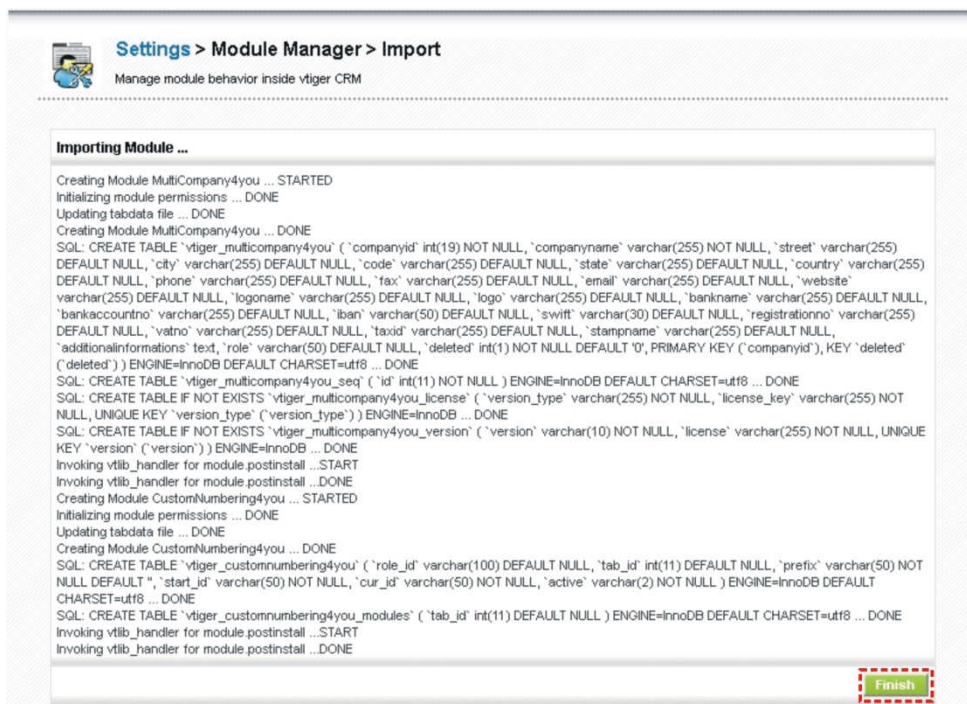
Settings > Module Manager > Import

Manage module behavior inside vtiger CRM

Importing Module ...

Creating Module MultiCompany4you ... STARTED
Initializing module permissions ... DONE
Updating tabdata file ... DONE
Creating Module MultiCompany4you ... DONE
SQL: CREATE TABLE `vtiger_multicompany4you` ( `companyid` int(19) NOT NULL, `companyname` varchar(255) NOT NULL, `street` varchar(255) DEFAULT NULL, `city` varchar(255) DEFAULT NULL, `code` varchar(255) DEFAULT NULL, `state` varchar(255) DEFAULT NULL, `country` varchar(255) DEFAULT NULL, `phone` varchar(255) DEFAULT NULL, `fax` varchar(255) DEFAULT NULL, `email` varchar(255) DEFAULT NULL, `website` varchar(255) DEFAULT NULL, `logoname` varchar(255) DEFAULT NULL, `logo` varchar(255) DEFAULT NULL, `bankname` varchar(255) DEFAULT NULL, `bankaccountno` varchar(255) DEFAULT NULL, `iban` varchar(50) DEFAULT NULL, `swift` varchar(30) DEFAULT NULL, `registrationno` varchar(255) DEFAULT NULL, `vatno` varchar(255) DEFAULT NULL, `taxid` varchar(255) DEFAULT NULL, `stampname` varchar(255) DEFAULT NULL, `additionalinformations` text, `role` varchar(50) DEFAULT NULL, `deleted` int(1) NOT NULL DEFAULT '0', PRIMARY KEY (`companyid`), KEY `deleted` (`deleted`) ) ENGINE=InnoDB DEFAULT CHARSET=utf8 ... DONE
SQL: CREATE TABLE `vtiger_multicompany4you_seq` ( `id` int(11) NOT NULL ) ENGINE=InnoDB DEFAULT CHARSET=utf8 ... DONE
SQL: CREATE TABLE IF NOT EXISTS `vtiger_multicompany4you_license` ( `version_type` varchar(255) NOT NULL, `license_key` varchar(255) NOT NULL, UNIQUE KEY `version_type` (`version_type`) ) ENGINE=InnoDB ... DONE
SQL: CREATE TABLE IF NOT EXISTS `vtiger_multicompany4you_version` ( `version` varchar(10) NOT NULL, `license` varchar(255) NOT NULL, UNIQUE KEY `version` (`version`) ) ENGINE=InnoDB ... DONE
Invoking vtlib_handler for module.postinstall ...START
Invoking vtlib_handler for module.postinstall ...DONE
Creating Module CustomNumbering4you ... STARTED
Initializing module permissions ... DONE
Updating tabdata file ... DONE
Creating Module CustomNumbering4you ... DONE
SQL: CREATE TABLE `vtiger_customnumbering4you` ( `role_id` varchar(100) DEFAULT NULL, `tab_id` int(11) DEFAULT NULL, `prefix` varchar(50) NOT NULL DEFAULT '', `start_id` varchar(50) NOT NULL, `cur_id` varchar(50) NOT NULL, `active` varchar(2) NOT NULL ) ENGINE=InnoDB DEFAULT CHARSET=utf8 ... DONE
SQL: CREATE TABLE `vtiger_customnumbering4you_modules` ( `tab_id` int(11) DEFAULT NULL ) ENGINE=InnoDB DEFAULT CHARSET=utf8 ... DONE
Invoking vtlib_handler for module.postinstall ...START
Invoking vtlib_handler for module.postinstall ...DONE

Finish